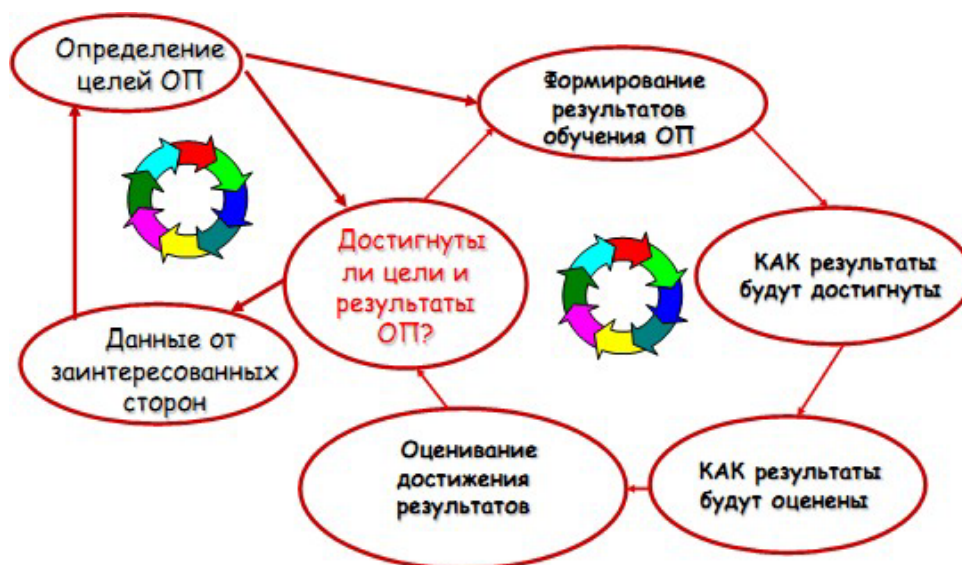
Определение целей ОП

Формирование результатов обучения ОП

Достигнуты ли цели и результаты ОП?

КАК результаты будут достигнуты

Данные от заинтересованных сторон

Оценивание достижения результатов

КАК результаты будут оценены